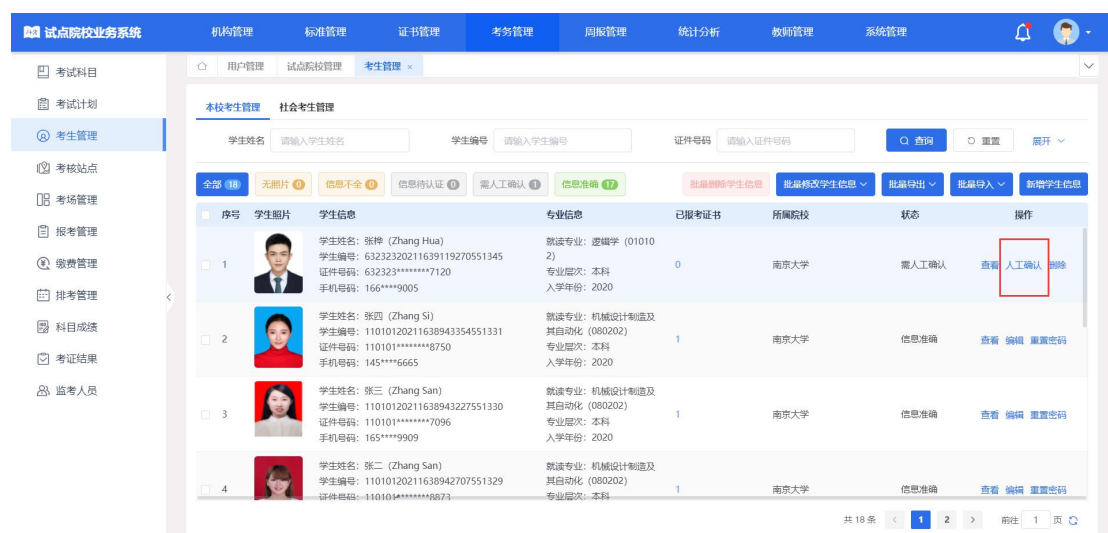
试点院校业务系统
机构管理 标准管理 证书管理 考务管理 周报管理 统计分析 教师管理 系统管理

考试科目
考试计划
考生管理
考核站点
考场管理
报考管理
缴费管理
排考管理
科目成绩
考证结果
监考人员

用户管理 试点院校管理 考生管理 ×

本校考生管理 社会考生管理

学生姓名 请输入学生姓名 学生编号 请输入学生编号 证件号码 请输入证件号码 查询 重置 展开

全部 18 无照片 0 信息不全 0 信息待认证 0 需人工确认 1 信息准确 17 批量删除学生信息 批量修改学生信息 批量导出 批量导入 新增学生信息

| 序号 | 学生照片 | 学生信息 | 专业信息 | 已报考证书 | 所属院校 | 状态 | 操作 |
|---|---|---|---|---|---|---|---|
| 1 | | 学生姓名：张桦（Zhang Hua） 学生编号：632323202116391192705513​45 证件号码：632323********7120 手机号码：166****9005 | 就读专业：逻辑学（010102） 专业层次：本科 入学年份：2020 | 0 | 南京大学 | 需人工确认 | 查看 人工确认 删除 |
| 2 | | 学生姓名：张四（Zhang Si） 学生编号：110101202116389433545513​31 证件号码：110101********8750 手机号码：145****6665 | 就读专业：机械设计制造及其自动化（080202） 专业层次：本科 入学年份：2020 | 1 | 南京大学 | 信息准确 | 查看 编辑 重置密码 |
| 3 | | 学生姓名：张三（Zhang San） 学生编号：110101202116389432275513​30 证件号码：110101********7096 手机号码：165****9909 | 就读专业：机械设计制造及其自动化（080202） 专业层次：本科 入学年份：2020 | 1 | 南京大学 | 信息准确 | 查看 编辑 重置密码 |
| 4 | | 学生姓名：张二（Zhang San） 学生编号：110101202116389427075513​29 证件号码：110101********8873 | 就读专业：机械设计制造及其自动化（080202） 专业层次：本科 | 1 | 南京大学 | 信息准确 | 查看 编辑 重置密码 |

共 18 条 < 1 2 > 前往 1 页